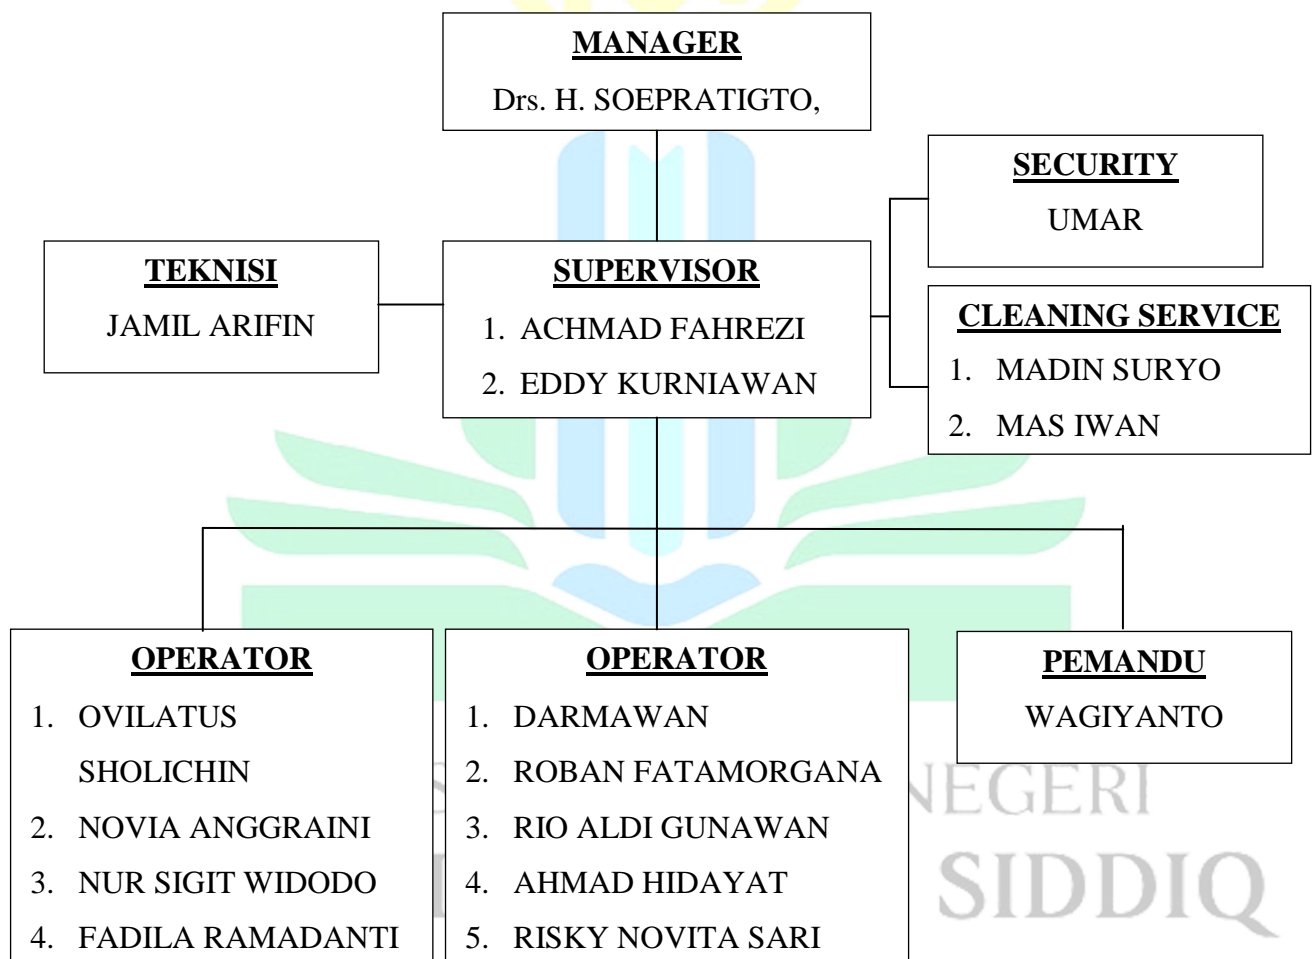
MANAGER
Drs. H. SOEPRATIGTO,

SECURITY
UMAR

TEKNISI
JAMIL ARIFIN

SUPERVISOR
1. ACHMAD FAHREZI
2. EDDY KURNIAWAN

CLEANING SERVICE
1. MADIN SURYO
2. MAS IWAN

OPERATOR
1. OVILATUS SHOLICHIN
2. NOVIA ANGGRAINI
3. NUR SIGIT WIDODO
4. FADILA RAMADANTI

OPERATOR
1. DARMAWAN
2. ROBAN FATAMORGANA
3. RIO ALDI GUNAWAN
4. AHMAD HIDAYAT
5. RISKY NOVITA SARI

PEMANDU
WAGIYANTO

NEGERI
SIDDIQ